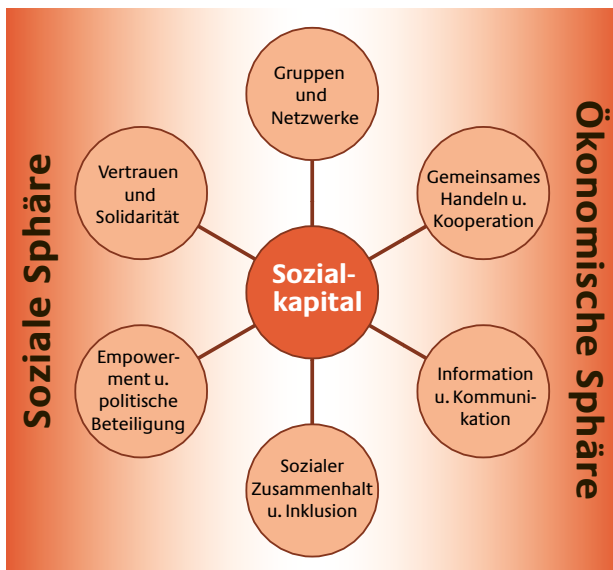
Soziale Sphäre

Gruppen und Netzwerke

Vertrauen und Solidarität

Gemeinsames Handeln u. Kooperation

Sozialkapital

Empowerment u. politische Beteiligung

Information u. Kommunikation

Sozialer Zusammenhalt u. Inklusion

Ökonomische Sphäre